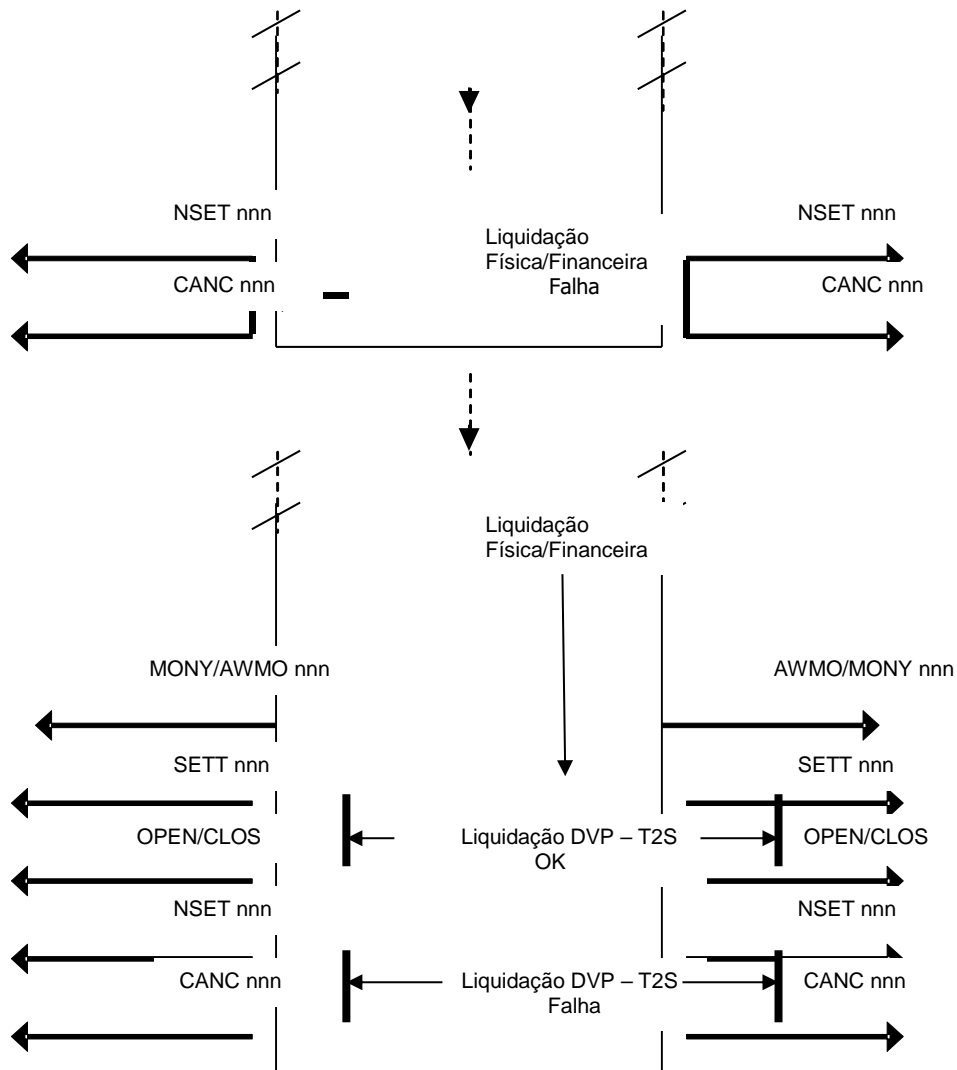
NSET nnn

Liquidação Física/Financeira Falha

NSET nnn

CANC nnn

CANC nnn

Liquidação Física/Financeira

MONY/AWMO nnn

AWMO/MONY nnn

SETT nnn

SETT nnn

OPEN/CLOS

Liquidação DVP – T2S OK

OPEN/CLOS

NSET nnn

NSET nnn

CANC nnn

Liquidação DVP – T2S Falha

CANC nnn